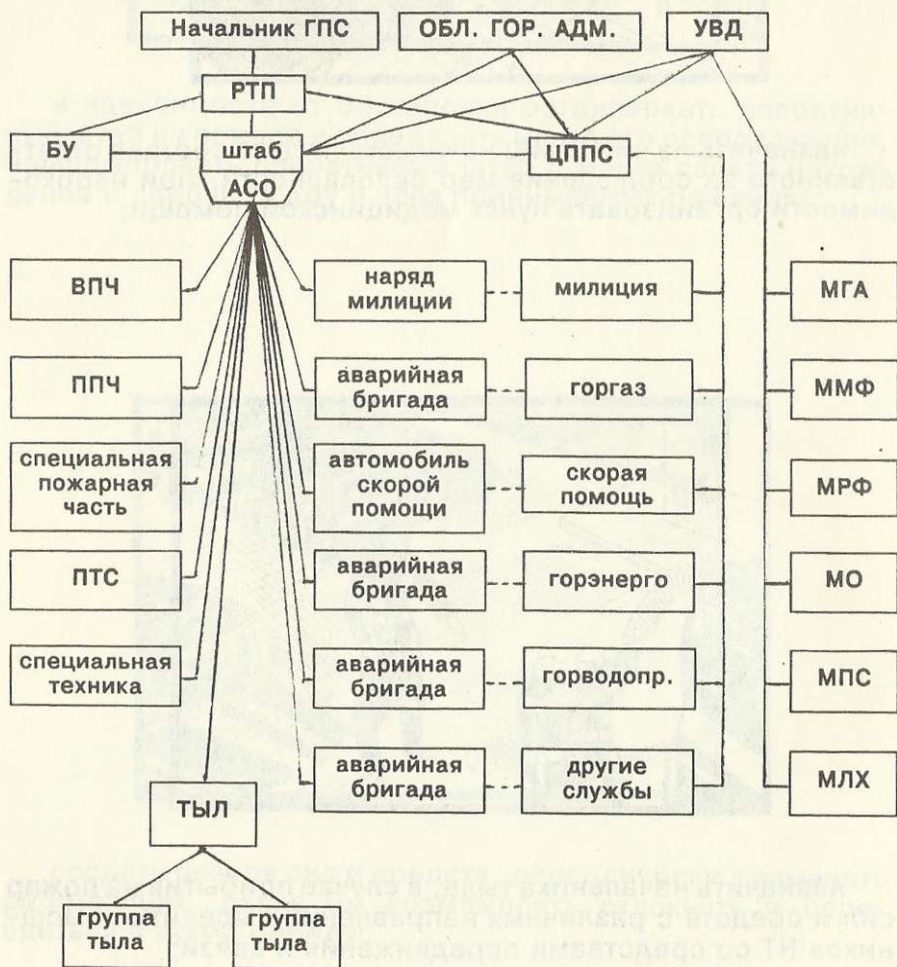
Начальник ГПС
ОБЛ. ГОР. АДМ.
УВД
РТП
БУ
штаб АСО
ЦППС
ВПЧ
наряд милиции
милиция
МГА
ППЧ
аварийная бригада
горгаз
ММФ
специальная пожарная часть
автомобиль скорой помощи
скорая помощь
МРФ
ПТС
аварийная бригада
горэнерго
МО
специальная техника
аварийная бригада
горводопр.
МПС
аварийная бригада
другие службы
МЛХ
ТЫЛ
группа тыла
группа тыла